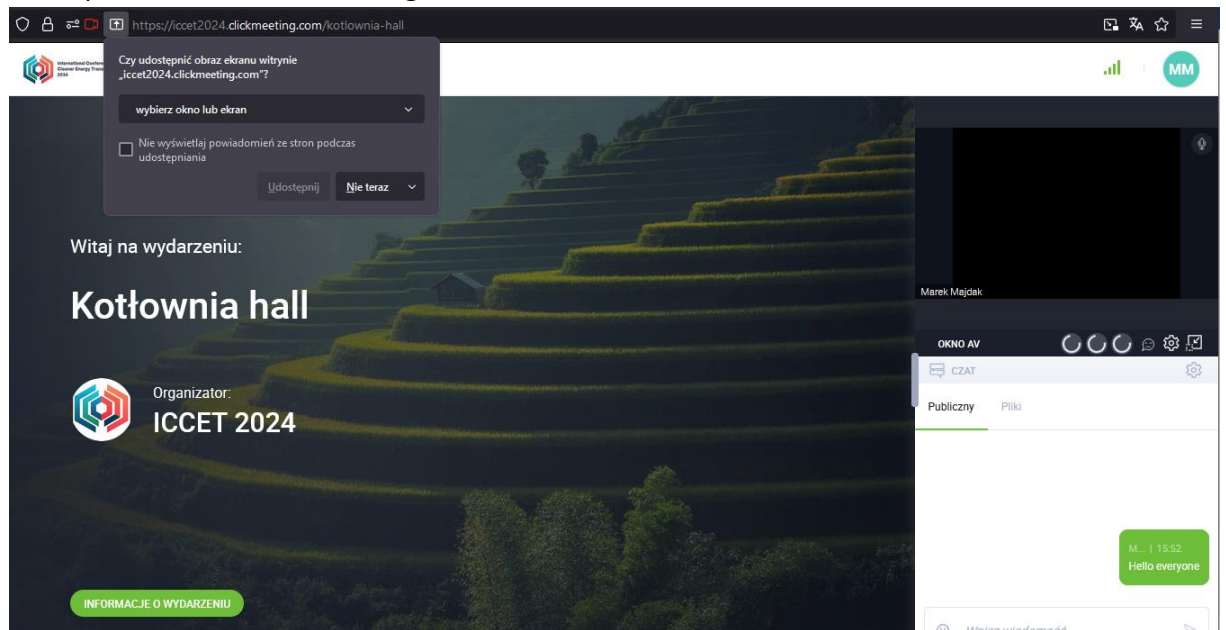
https://iccet2024.clickmeeting.com/kotlownia-hall

International Conference Cleaner Energy Transition 2024

Czy udostępnić obraz ekranu witrynie „iccet2024.clickmeeting.com"?

wybierz okno lub ekran

Nie wyświetlaj powiadomień ze stron podczas udostępniania

Udostępnij

Nie teraz

MM

Witaj na wydarzeniu:

Kotłownia hall

Organizator:

ICCET 2024

INFORMACJE O WYDARZENIU

Marek Majdak

OKNO AV

CZAT

Publiczny

Pliki

M... | 15:52
Hello everyone

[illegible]